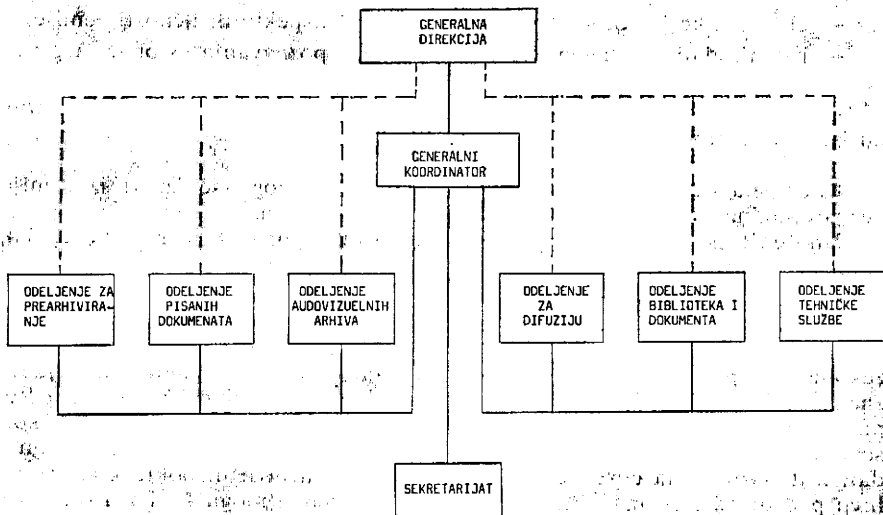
GENERALNA DIREKCIJA

GENERALNI KOORDINATOR

ODELJENJE ZA PREARHIVIRANJE

ODELJENJE PISANIH DOKUMENATA

ODELJENJE AUDOVIZUELNIH ARHIVA

ODELJENJE ZA DIFUZIJU

ODELJENJE BIBLIOTEKA I DOKUMENTA

ODELJENJE TEHNIČKE SLUŽBE

SEKRETARIJAT